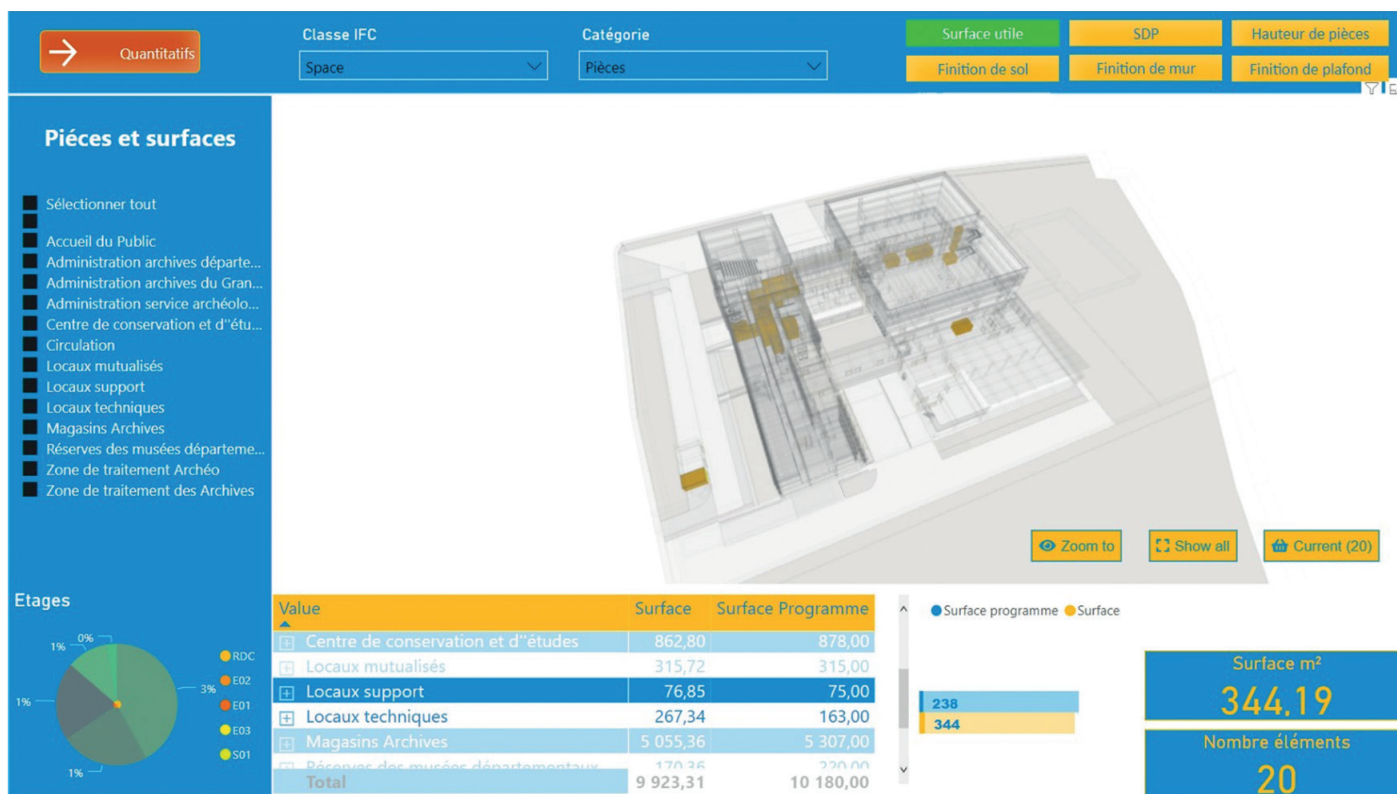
Quantitatifs

Classe IFC
Space

Catégorie
Pièces

Surface utile | SDP | Hauteur de pièces
Finition de sol | Finition de mur | Finition de plafond

Piéces et surfaces

Sélectionner tout

Accueil du Public
Administration archives départe...
Administration archives du Gran...
Administration service archéolo...
Centre de conservation et d''étu...
Circulation
Locaux mutualisés
Locaux support
Locaux techniques
Magasins Archives
Réserves des musées departeme...
Zone de traitement Archéo
Zone de traitement des Archives

Zoom to | Show all | Current (20)

Etages

1% 0%
3%
1%
1%

RDC
E02
E01
E03
S01

| Value | Surface | Surface Programme |
|---|---|---|
| Centre de conservation et d''études | 862,80 | 878,00 |
| Locaux mutualisés | 315,72 | 315,00 |
| Locaux support | 76,85 | 75,00 |
| Locaux techniques | 267,34 | 163,00 |
| Magasins Archives | 5 055,36 | 5 307,00 |
| Réserves des musées départementaux | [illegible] | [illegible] |
| Total | 9 923,31 | 10 180,00 |

Surface programme Surface

238
344

Surface m²
344.19

Nombre éléments
20